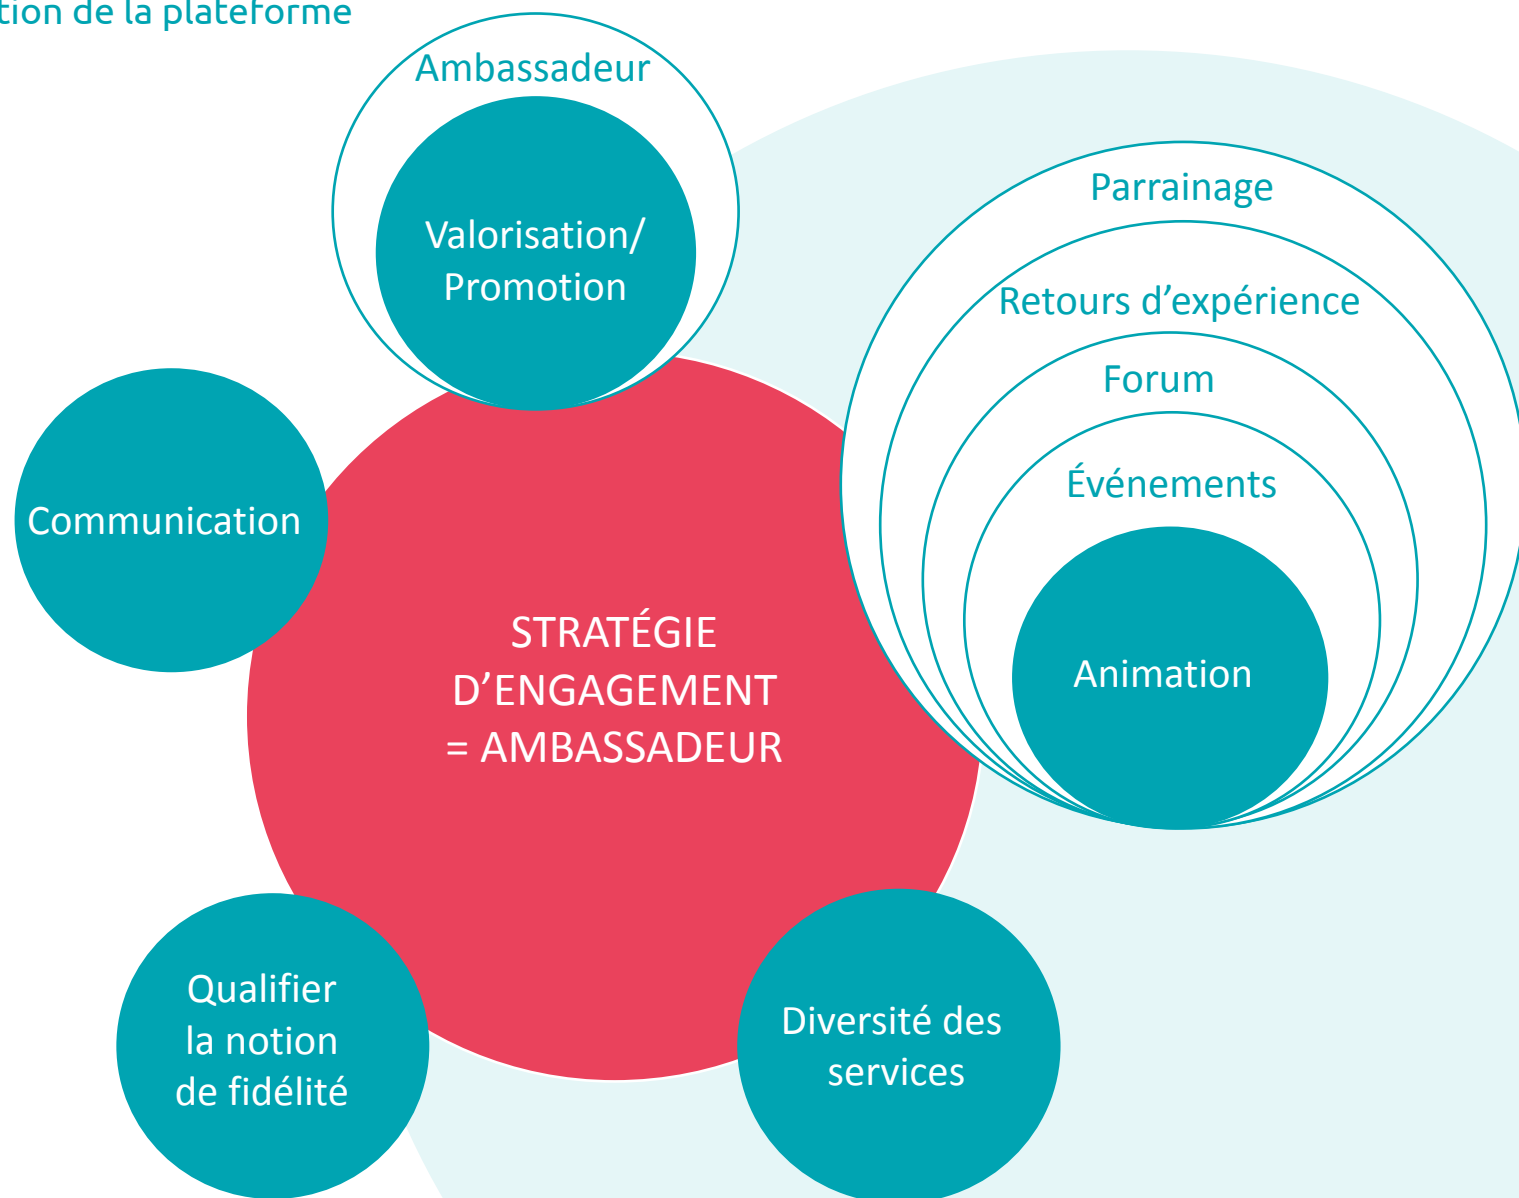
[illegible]tion de la plateforme

Ambassadeur

Valorisation/ Promotion

Parrainage

Retours d’expérience

Forum

Événements

Animation

Communication

STRATÉGIE D’ENGAGEMENT = AMBASSADEUR

Qualifier la notion de fidélité

Diversité des services